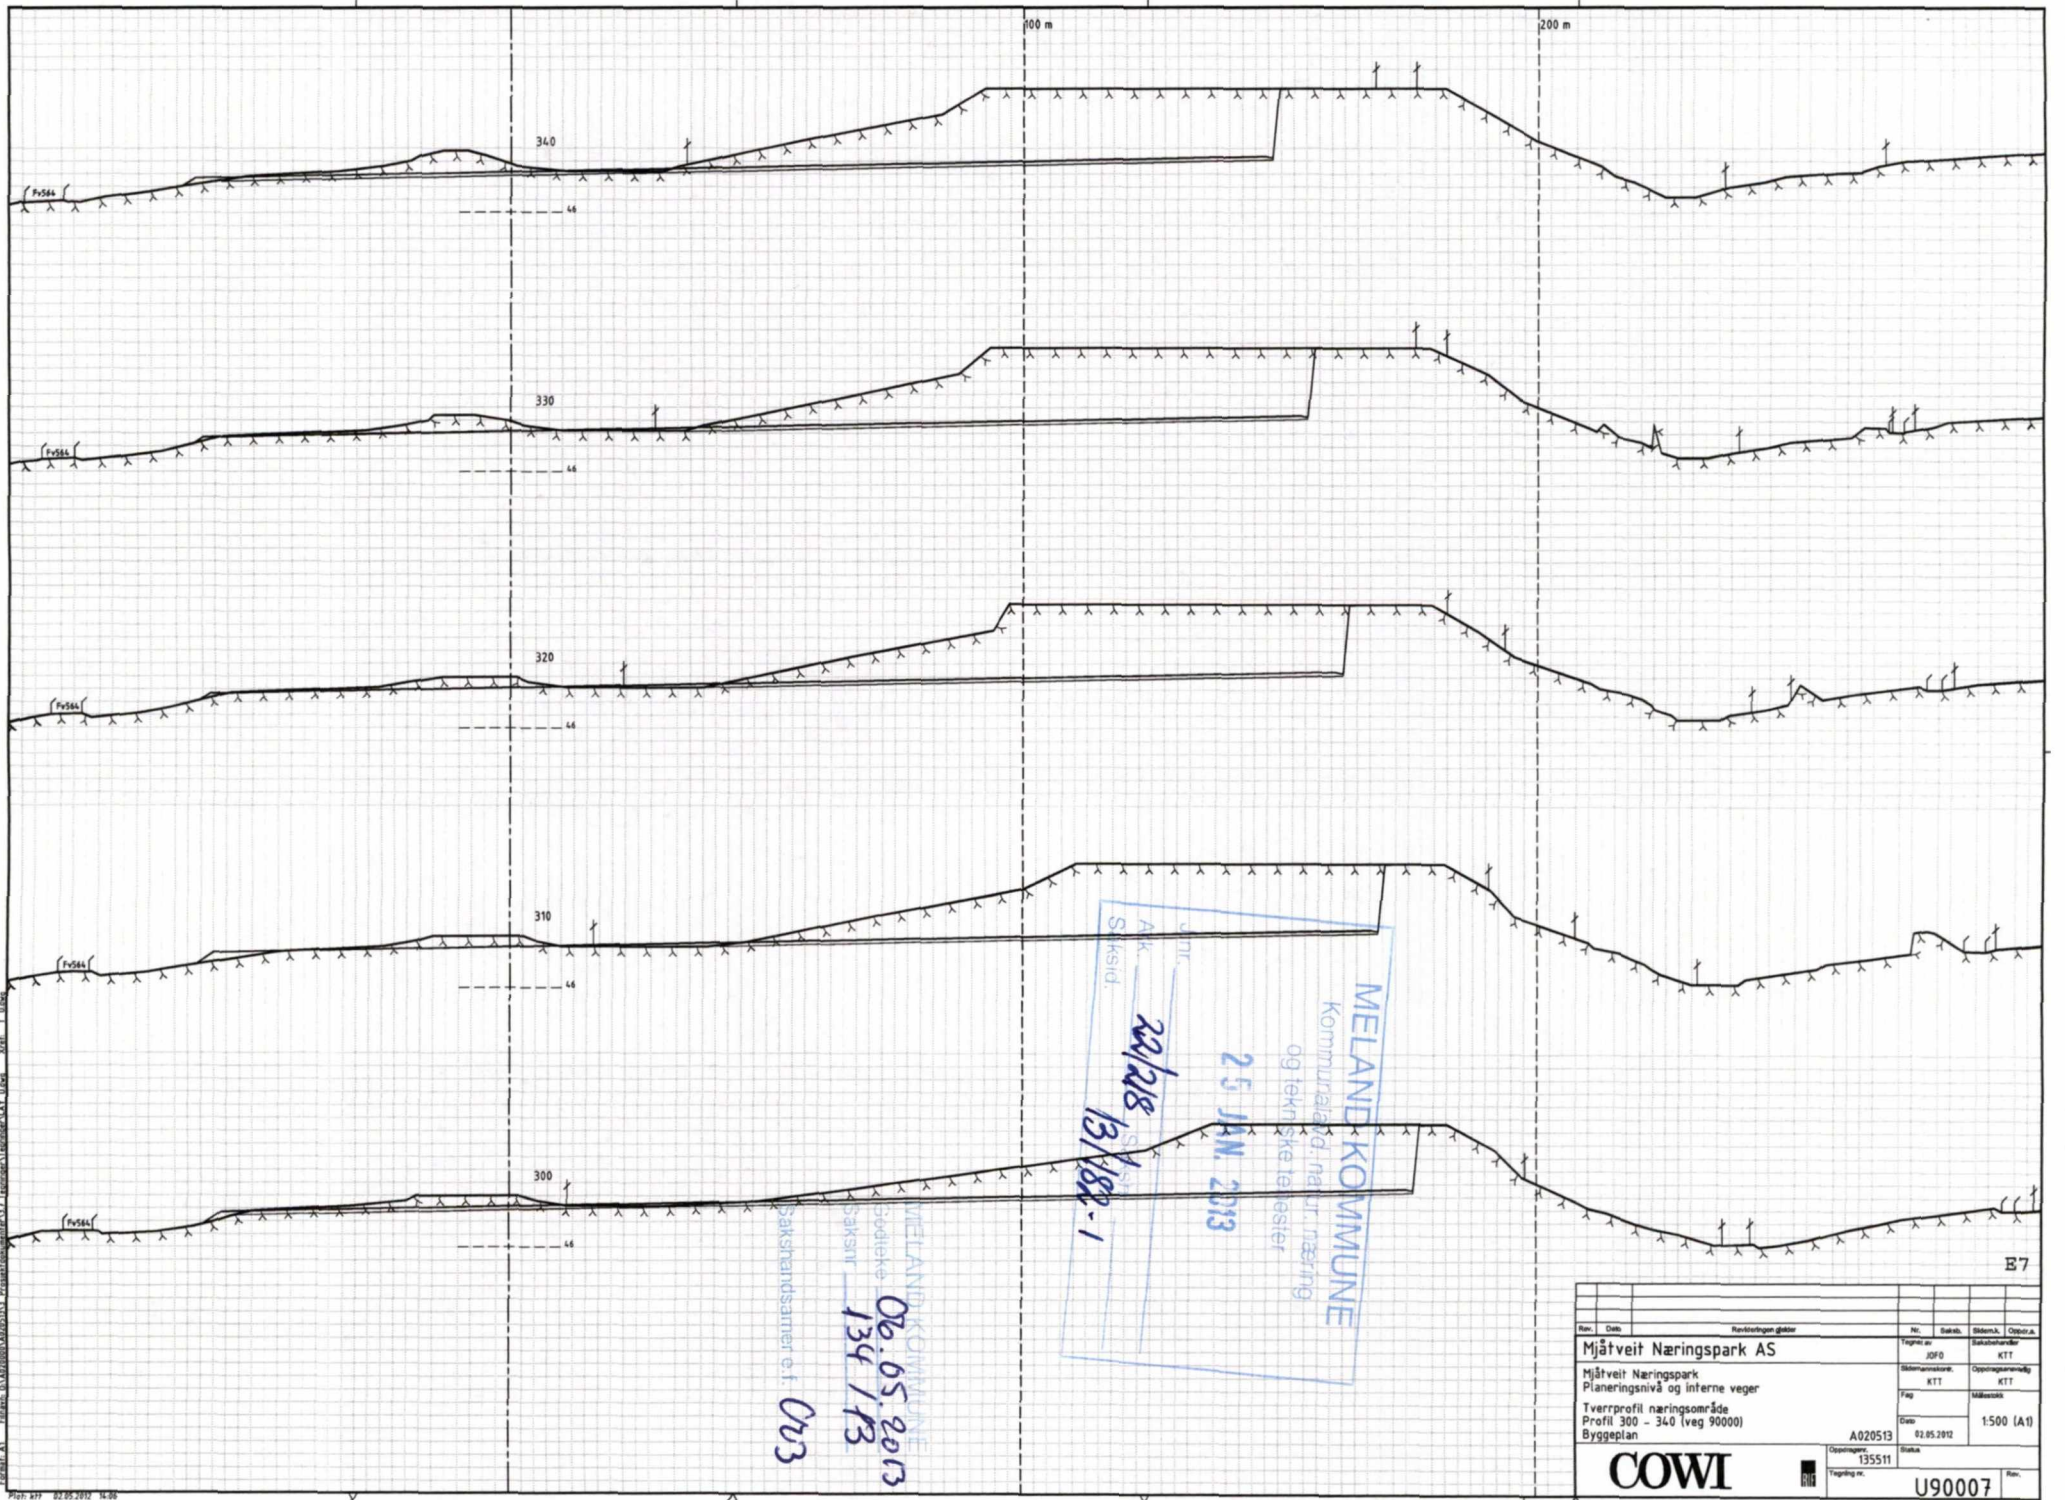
100 m

200 m

340

Fv564

46

330

Fv564

46

320

Fv564

46

310

Fv564

46

300

Fv564

46

MELAND KOMMUNE
Kommunaleind. natur, næring og tekniske tenester
25 JAN. 2013
Jnr.
Ark. 22/218
Saksnr. 13/182-1
Saksh.

MELAND KOMMUNE
Godkjent 06.05.2013
Saksnr. 134/13
Sakshandsamar e.f. OU3

E7

| Rev. | Dato | Revisjonen gjelder | Nr. | Saksb. | Sidemk. | Oppdr.a. |
|---|---|---|---|---|---|---|

Mjåtveit Næringspark AS
Tegnet av JOFO
Saksbehandler KTT
Sidemannskontr. KTT
Oppdragsansvarlig KTT
Mjåtveit Næringspark
Planeringsnivå og interne veger
Fag
Målestokk 1:500 (A1)
Tverrprofil næringsområde
Profil 300 - 340 (veg 90000)
Byggeplan
A020513
Dato 02.05.2012
Oppdragsnr. 135511
Status
COWI
Tegning nr. U90007
Rev.

Plot: ktt 02.05.2012 14:06